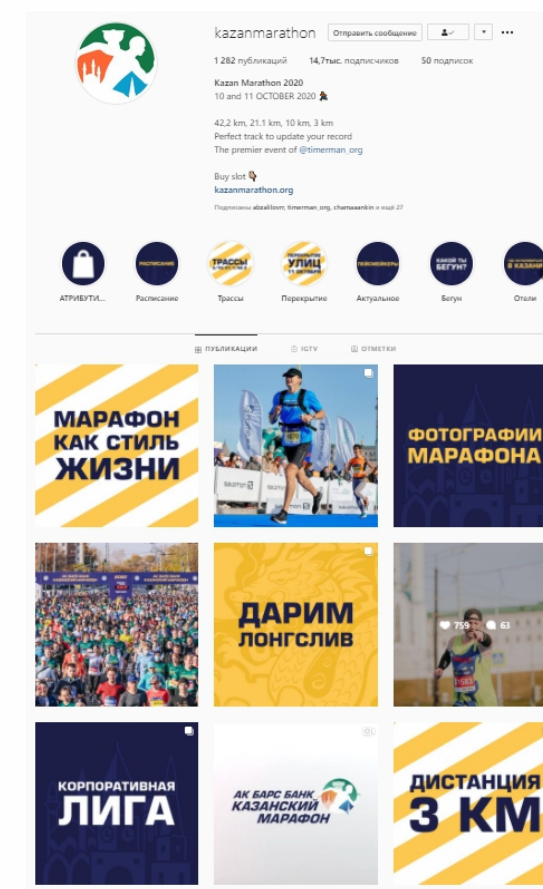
kazanmarathon Отправить сообщение

1 282 публикаций 14,7тыс. подписчиков 50 подписок

Kazan Marathon 2020
10 and 11 OCTOBER 2020 🏃

42,2 km, 21.1 km, 10 km, 3 km
Perfect track to update your record
The premier event of @timerman_org

Buy slot 👇
kazanmarathon.org

Подписаны abzalilovrr, timerman_org, chamsankin и ещё 27

АТРИБУТИ... Расписание Трассы Перекрытие Актуальное Бегун Отели

РАСПИСАНИЕ

ТРАССЫ

УЛИЦ 11 ОКТЯБРЯ

ПЕЙСМЕЙКЕРЫ

КАКОЙ ТЫ БЕГУН?

В КАЗАНИ

ПУБЛИКАЦИИ IGTV ОТМЕТКИ

МАРАФОН КАК СТИЛЬ ЖИЗНИ

ФОТОГРАФИИ МАРАФОНА

АК БАРС БАНК КАЗАНСКИЙ МАРАФОН

ДАРИМ ЛОНГСЛИВ

759 63

КОРПОРАТИВНАЯ ЛИГА

АК БАРС БАНК КАЗАНСКИЙ МАРАФОН

ДИСТАНЦИЯ 3 КМ